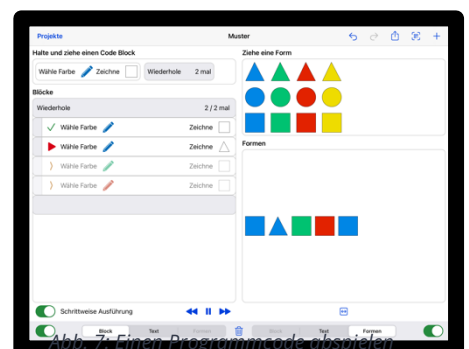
Projekte

Muster

Halte und ziehe einen Code Block

Wähle Farbe Zeichne

Wiederhole 2 mal

Blöcke

Wiederhole 2 / 2 mal

Wähle Farbe Zeichne

Wähle Farbe Zeichne

Wähle Farbe Zeichne

Wähle Farbe Zeichne

Ziehe eine Form

Formen

Schrittweise Ausführung

Block Text Formen

Block Text Formen

Abb. 7: Einen Programmcode abspielen